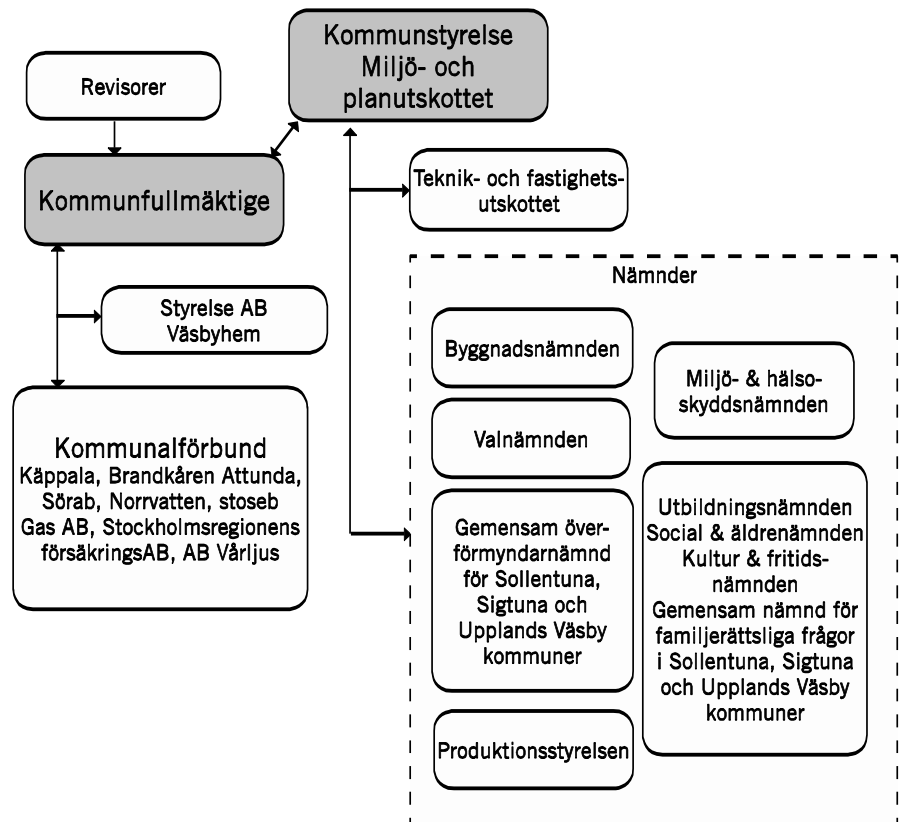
Kommunstyrelse Miljö- och planutskottet

Revisorer

Kommunfullmäktige

Teknik- och fastighetsutskottet

Nämnder

Styrelse AB Väsbyhem

Byggnadsnämnden

Miljö- & hälsoskyddsnämnden

Valnämnden

Kommunalförbund
Käppala, Brandkåren Attunda, Sörab, Norrvatten, stoseb Gas AB, Stockholmsregionens försäkringsAB, AB Vårljus

Gemensam överförmyndarnämnd för Sollentuna, Sigtuna och Upplands Väsby kommuner

Utbildningsnämnden
Social & äldrenämnden
Kultur & fritidsnämnden
Gemensam nämnd för familjerättsliga frågor i Sollentuna, Sigtuna och Upplands Väsby kommuner

Produktionsstyrelsen